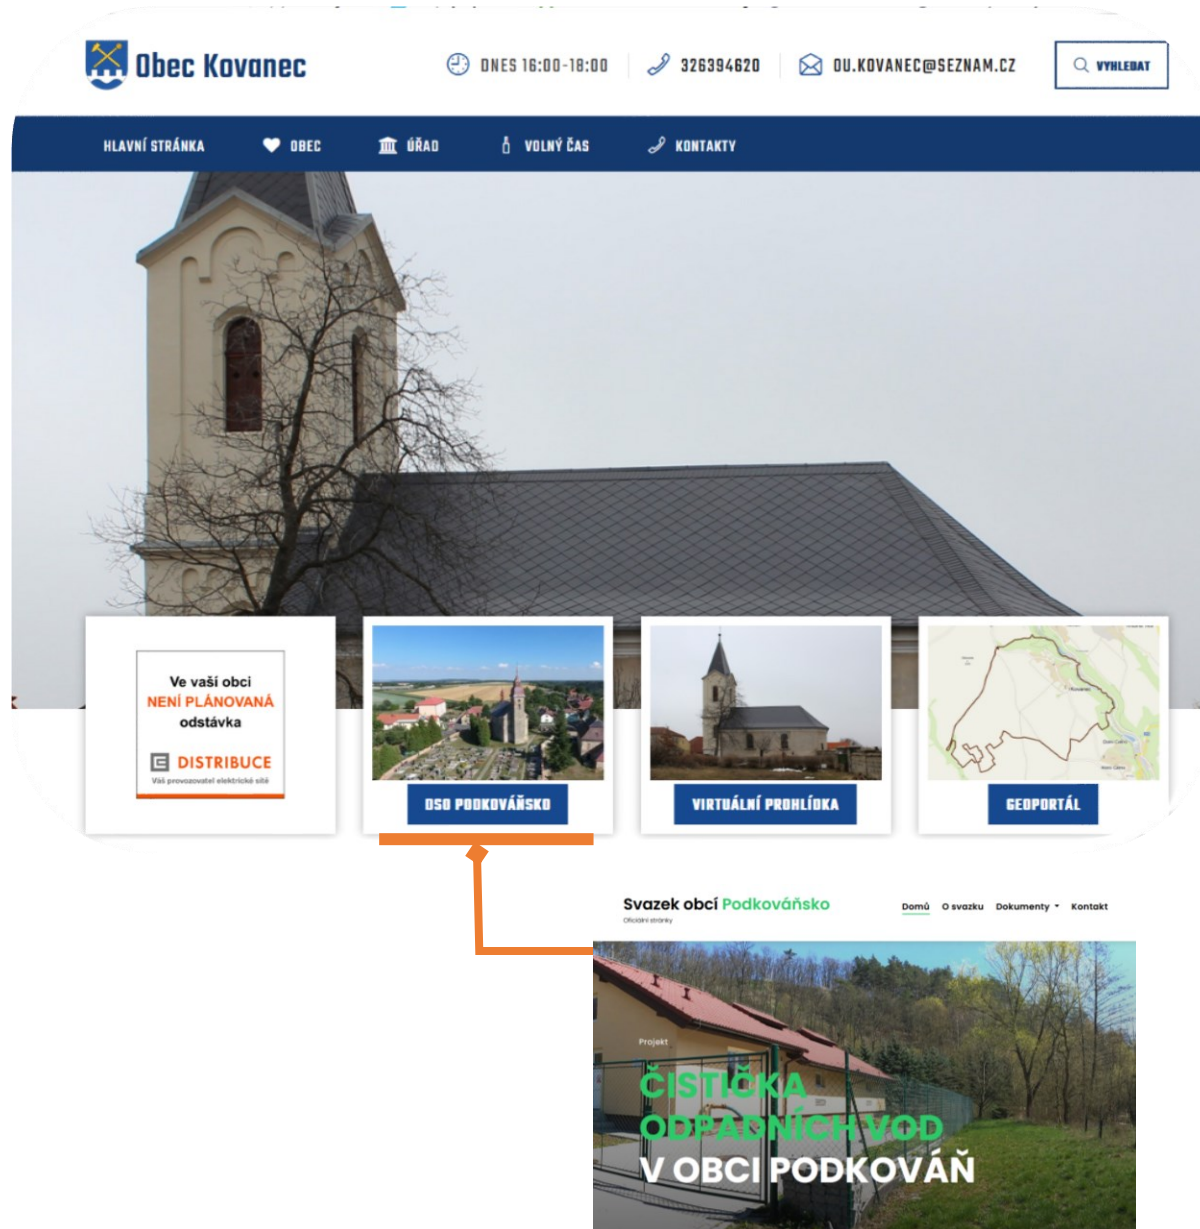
Obec Kovanec

DNES 16:00-18:00 326394620 OU.KOVANEC@SEZNAM.CZ VYHLEDAT

HLAVNÍ STRÁNKA OBEC ÚŘAD VOLNÝ ČAS KONTAKTY

Ve vaší obci NENÍ PLÁNOVANÁ odstávka

DISTRIBUCE
Váš provozovatel elektrické sítě

DSO PODKOVÁŇSKO

VIRTUÁLNÍ PROHLÍDKA

GEOPORTÁL

Svazek obcí Podkováňsko
Oficiální stránky

Domů O svazku Dokumenty Kontakt

Projekt

ČISTIČKA ODPADNÍCH VOD V OBCI PODKOVÁŇ